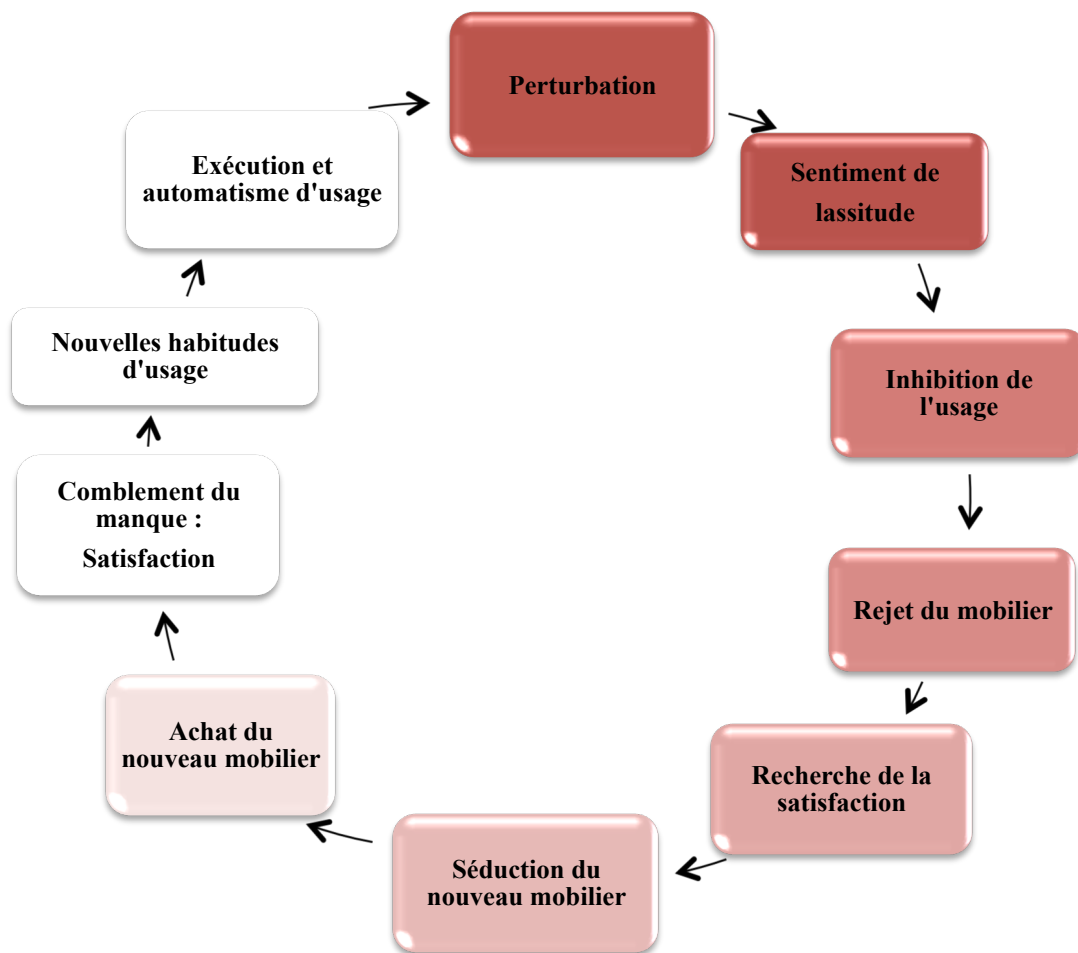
Perturbation

Sentiment de lassitude

Inhibition de l'usage

Rejet du mobilier

Recherche de la satisfaction

Séduction du nouveau mobilier

Achat du nouveau mobilier

Comblement du manque :

Satisfaction

Nouvelles habitudes d'usage

Exécution et automatisme d'usage